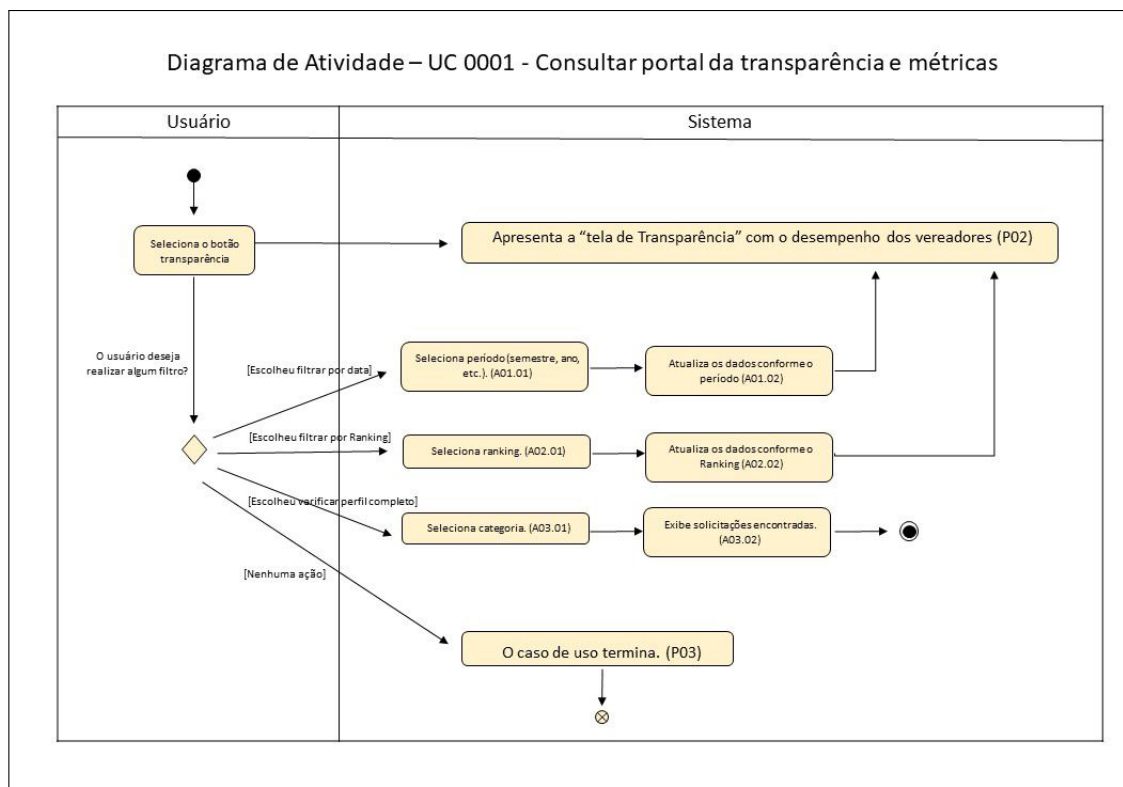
Diagrama de Atividade – UC 0001 - Consultar portal da transparência e métricas

Usuário

Sistema

Seleciona o botão transparência

Apresenta a “tela de Transparência” com o desempenho dos vereadores (P02)

O usuário deseja realizar algum filtro?

[Escolheu filtrar por data]

Seleciona período (semestre, ano, etc.). (A01.01)

Atualiza os dados conforme o período (A01.02)

[Escolheu filtrar por Ranking]

Seleciona ranking. (A02.01)

Atualiza os dados conforme o Ranking (A02.02)

[Escolheu verificar perfil completo]

Seleciona categoria. (A03.01)

Exibe solicitações encontradas. (A03.02)

[Nenhuma ação]

O caso de uso termina. (P03)